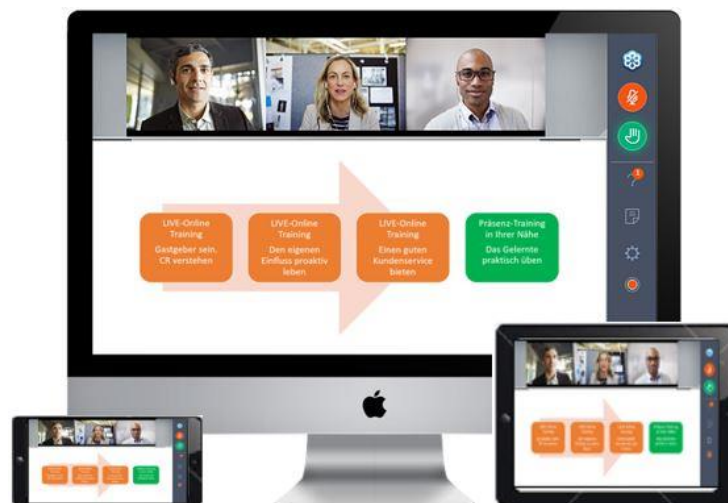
LIVE-Online Training
Gastgeber sein. CR verstehen

LIVE-Online Training
Den eigenen Einfluss proaktiv leben

LIVE-Online Training
Einen guten Kundenservice bieten

Präsenz-Training in Ihrer Nähe
Das Gelernte praktisch üben

1